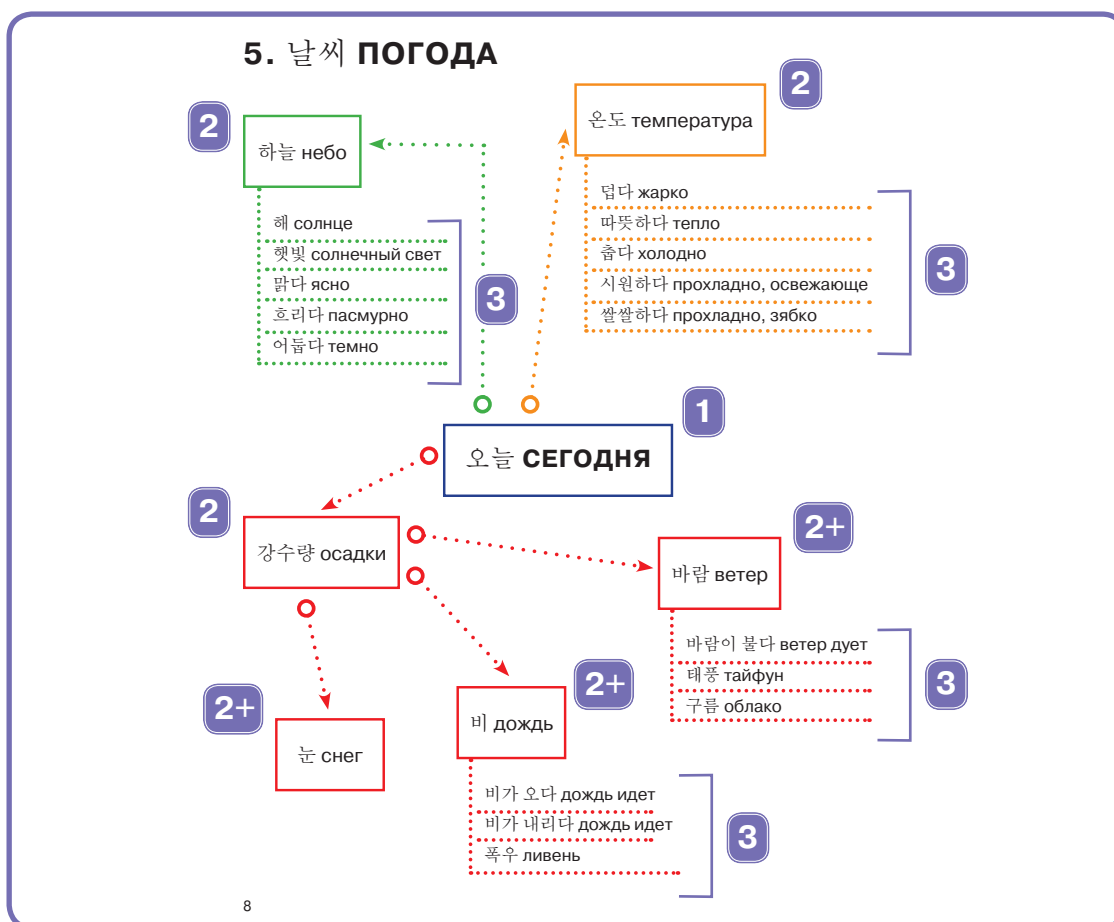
5. 날씨 ПОГОДА

2
하늘 небо

해 солнце
햇빛 солнечный свет
맑다 ясно
흐리다 пасмурно
어둡다 темно

3

2
온도 температура

덥다 жарко
따뜻하다 тепло
춥다 холодно
시원하다 прохладно, освежающе
쌀쌀하다 прохладно, зябко

3

1
오늘 СЕГОДНЯ

2
강수량 осадки

2+
바람 ветер

바람이 불다 ветер дует
태풍 тайфун
구름 облако

3

2+
눈 снег

2+
비 дождь

비가 오다 дождь идет
비가 내리다 дождь идет
폭우 ливень

3

8